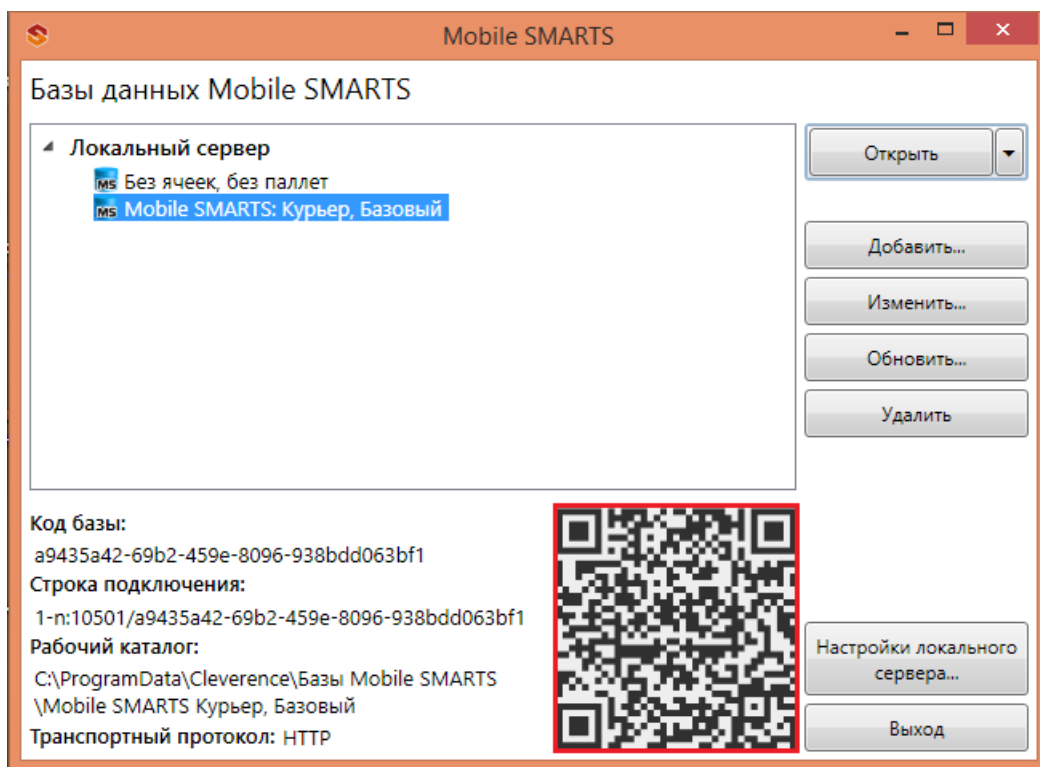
Mobile SMARTS

Базы данных Mobile SMARTS

Локальный сервер
MS Без ячеек, без паллет
MS Mobile SMARTS: Курьер, Базовый

Открыть

Добавить...

Изменить...

Обновить...

Удалить

Код базы:
a9435a42-69b2-459e-8096-938bdd063bf1
Строка подключения:
1-n:10501/a9435a42-69b2-459e-8096-938bdd063bf1
Рабочий каталог:
C:\ProgramData\Cleverence\Базы Mobile SMARTS \Mobile SMARTS Курьер, Базовый
Транспортный протокол: HTTP

Настройки локального сервера...

Выход